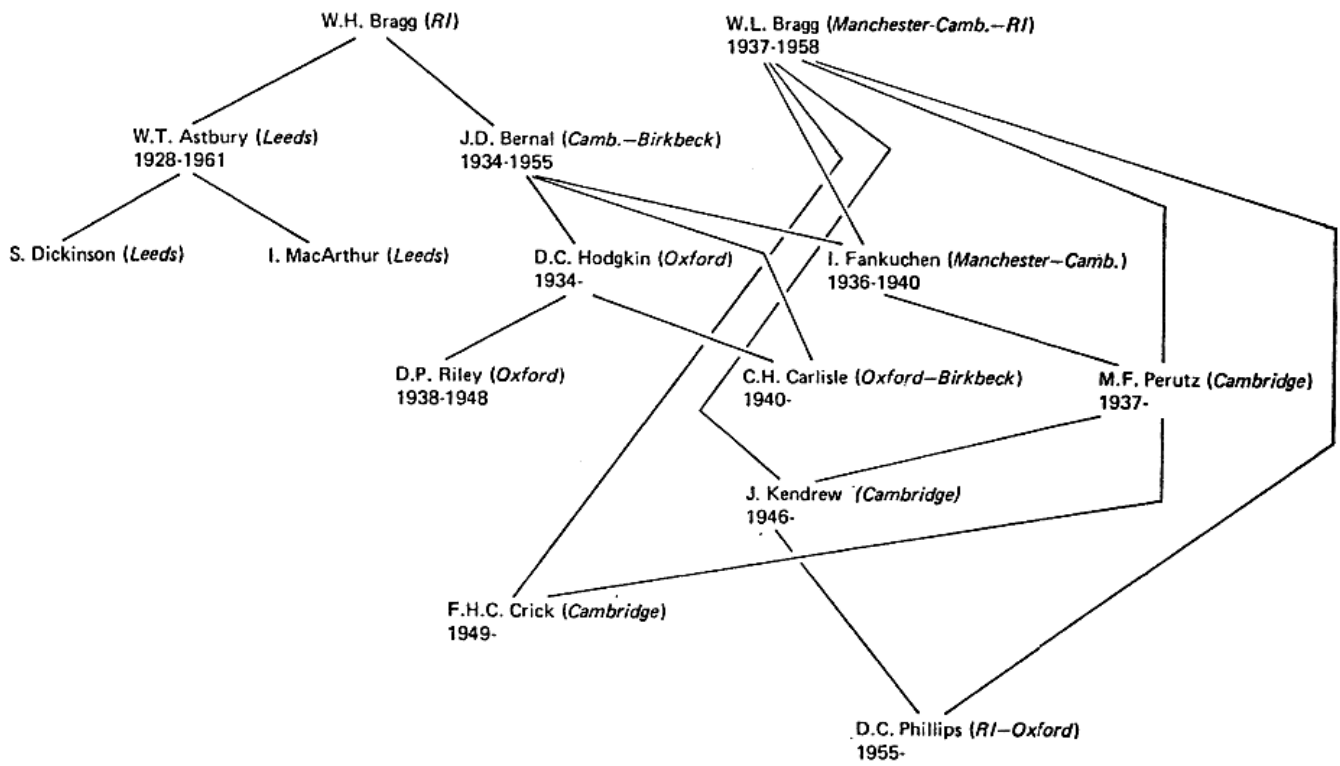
W.H. Bragg (*RI*)

W.L. Bragg (*Manchester-Camb.–RI*)
1937-1958

W.T. Astbury (*Leeds*)
1928-1961

J.D. Bernal (*Camb.–Birkbeck*)
1934-1955

S. Dickinson (*Leeds*)

I. MacArthur (*Leeds*)

D.C. Hodgkin (*Oxford*)
1934-

I. Fankuchen (*Manchester–Camb.*)
1936-1940

D.P. Riley (*Oxford*)
1938-1948

C.H. Carlisle (*Oxford–Birkbeck*)
1940-

M.F. Perutz (*Cambridge*)
1937-

J. Kendrew (*Cambridge*)
1946-

F.H.C. Crick (*Cambridge*)
1949-

D.C. Phillips (*RI–Oxford*)
1955-